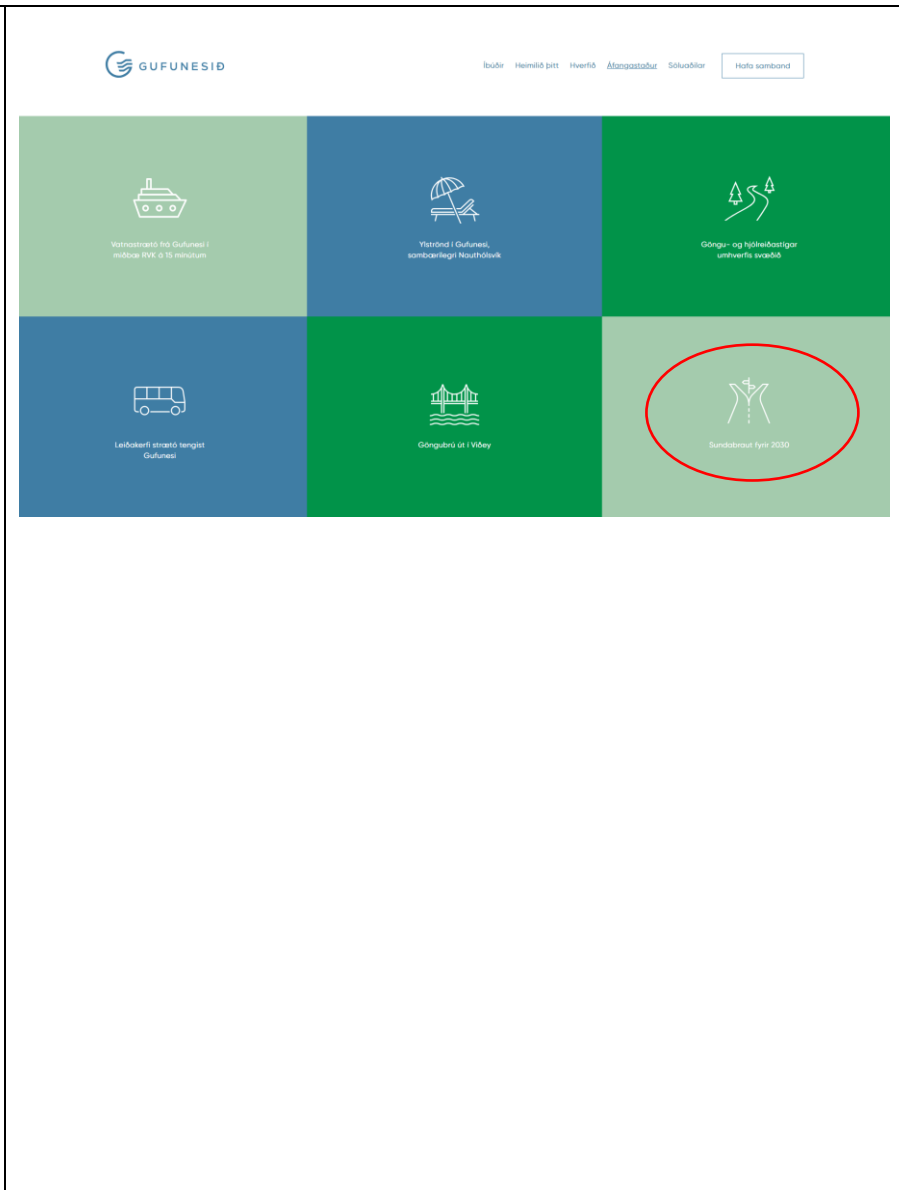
GUFUNESIÐ

Íbúðir Heimilið þitt Hverfið Áfangastaður Söluaðilar Hafa samband

Vatnastrætó frá Gufunesi í miðbæ RVK á 15 mínútum

Ylströnd í Gufunesi, sambærilegri Nauthólsvík

Göngu- og hjólreiðastígar umhverfis svæðið

Leiðakerfi strætó tengist Gufunesi

Göngubrú út í Viðey

Sundabraut fyrir 2030